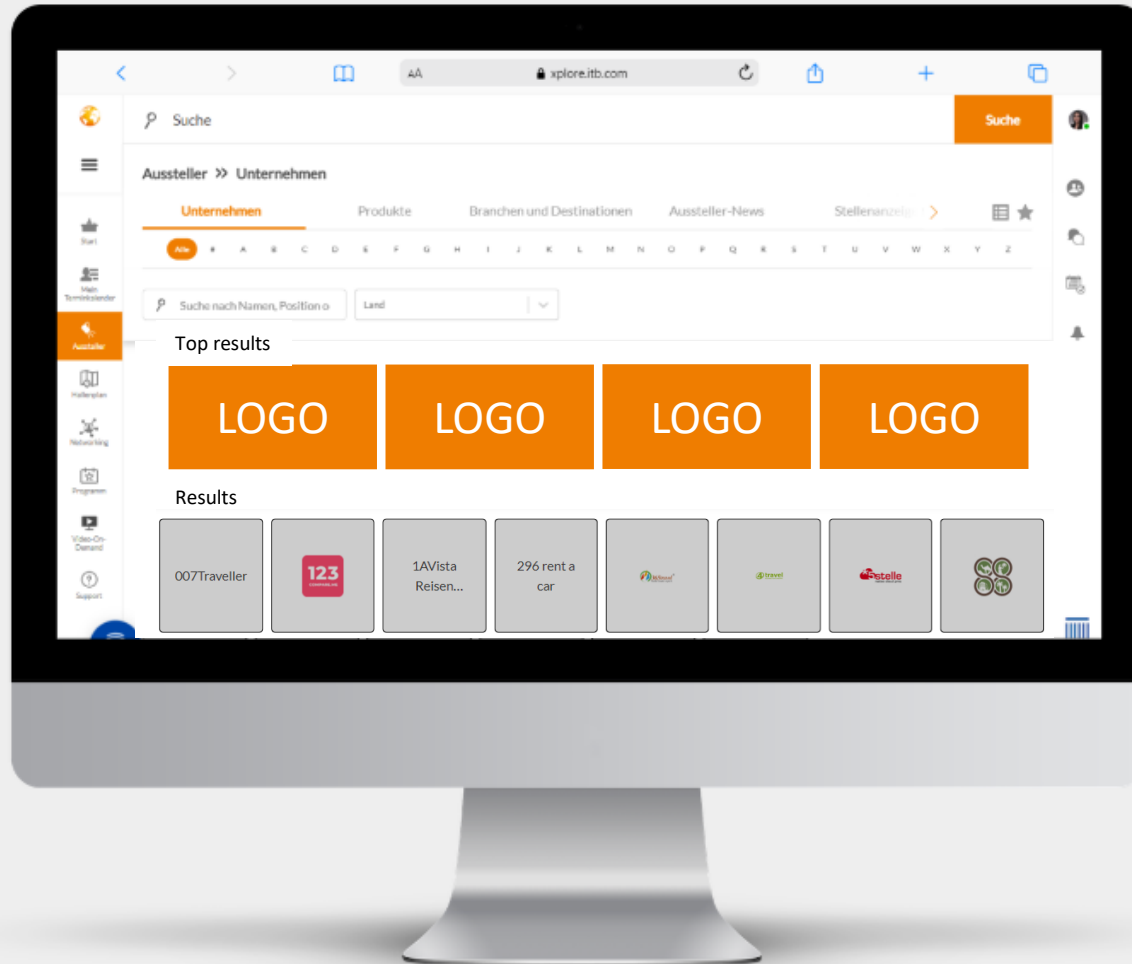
AA xplore.itb.com

Suche

Suche

Start

Mein Terminkalender

Aussteller

Hallenplan

Networking

Programm

Video-On-Demand

Support

Aussteller >> Unternehmen

Unternehmen Produkte Branchen und Destinationen Aussteller-News Stellenanzeig

Alle # A B C D E F G H I J K L M N O P Q R S T U V W X Y Z

Suche nach Namen, Position o

Land

Top results

LOGO

LOGO

LOGO

LOGO

Results

007Traveller

123

1AVista Reisen...

296 rent a car

travel

stelle